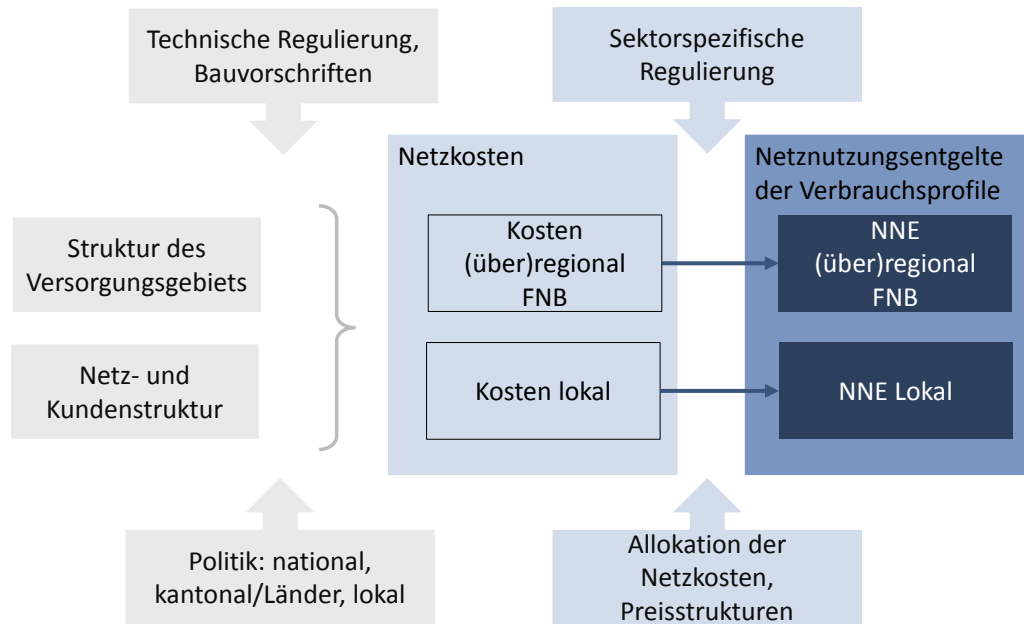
Technische Regulierung, Bauvorschriften

Sektorspezifische Regulierung

Netzkosten

Netznutzungsentgelte der Verbrauchsprofile

Struktur des Versorgungsgebiets

Netz- und Kundenstruktur

Kosten (über)regional FNB

NNE (über)regional FNB

Kosten lokal

NNE Lokal

Politik: national, kantonal/Länder, lokal

Allokation der Netzkosten, Preisstrukturen